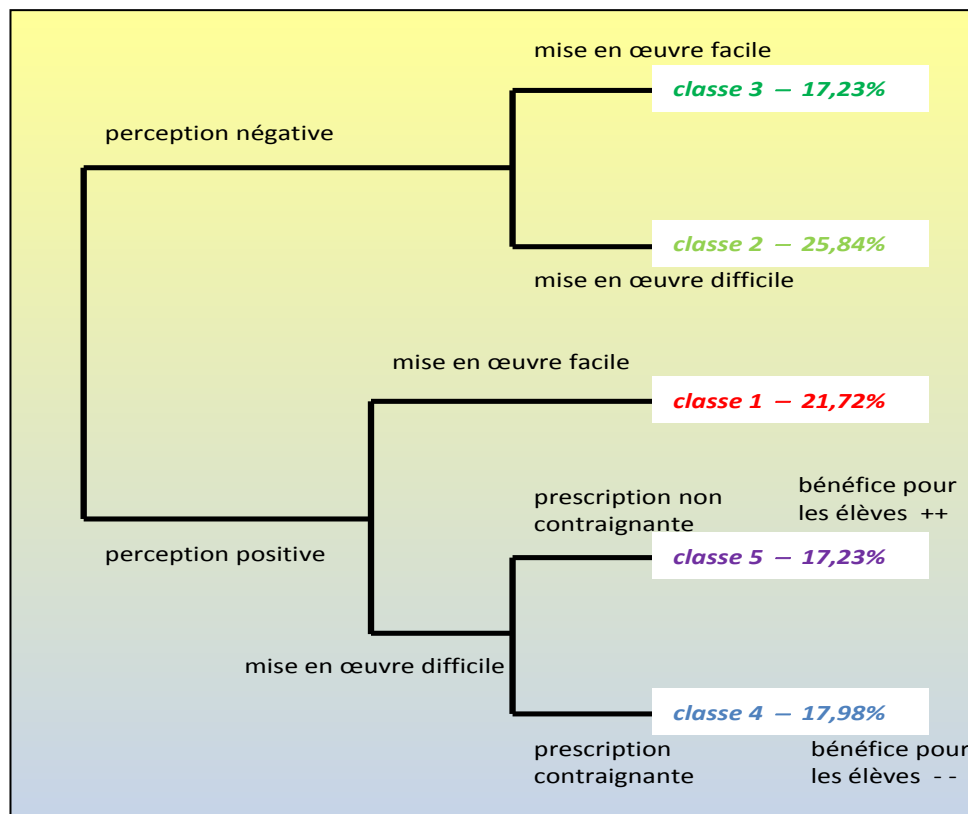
mise en œuvre facile

classe 3 – 17,23%

perception négative

classe 2 – 25,84%

mise en œuvre difficile

mise en œuvre facile

classe 1 – 21,72%

prescription non contraignante

bénéfice pour les élèves ++

perception positive

classe 5 – 17,23%

mise en œuvre difficile

classe 4 – 17,98%

prescription contraignante

bénéfice pour les élèves - -